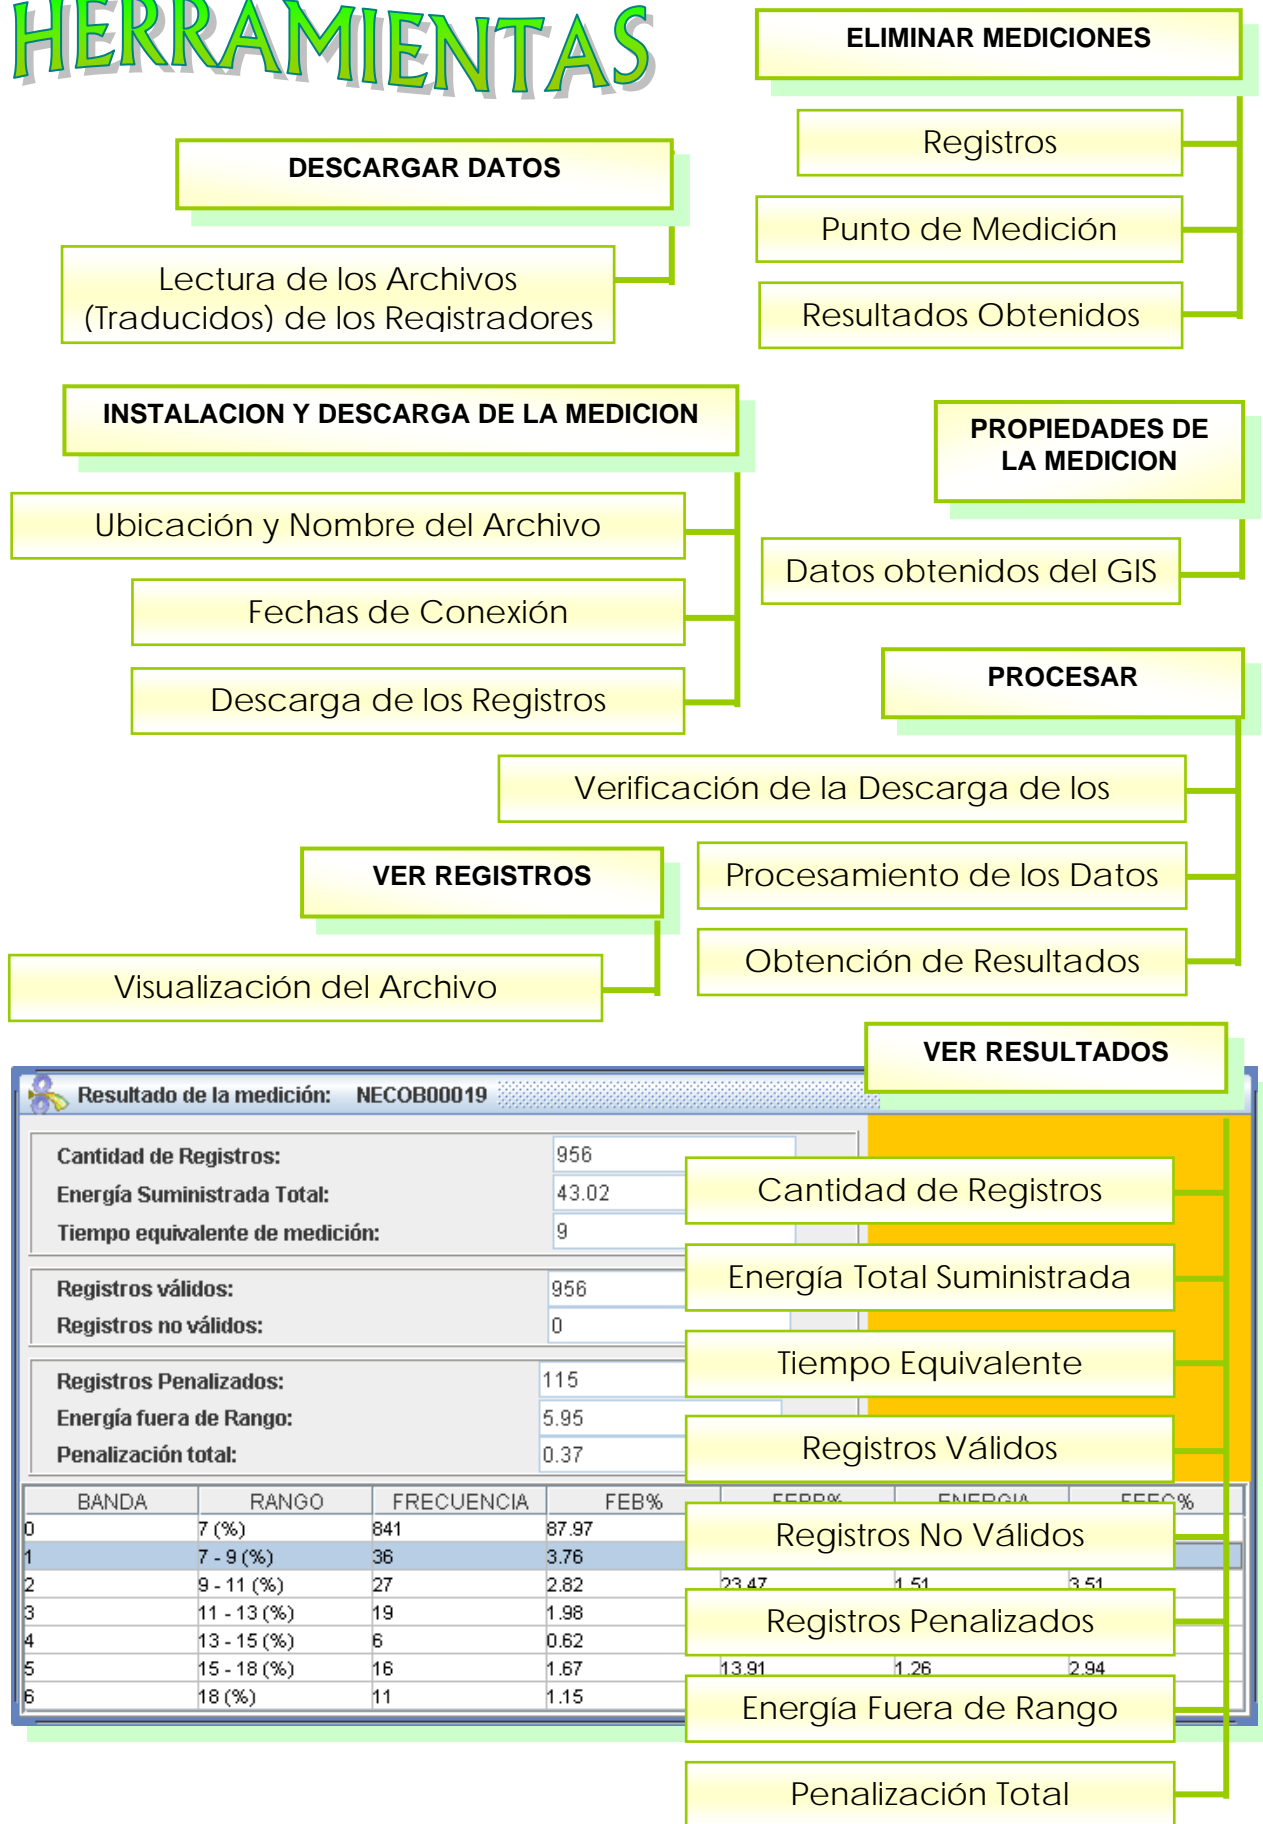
HERRAMIENTAS

ELIMINAR MEDICIONES

Registros

Punto de Medición

Resultados Obtenidos

DESCARGAR DATOS

Lectura de los Archivos (Traducidos) de los Registradores

INSTALACION Y DESCARGA DE LA MEDICION

Ubicación y Nombre del Archivo

Fechas de Conexión

Descarga de los Registros

PROPIEDADES DE LA MEDICION

Datos obtenidos del GIS

PROCESAR

Verificación de la Descarga de los

Procesamiento de los Datos

Obtención de Resultados

VER REGISTROS

Visualización del Archivo

VER RESULTADOS

Resultado de la medición: NECOB00019

Cantidad de Registros: 956
Energía Suministrada Total: 43.02
Tiempo equivalente de medición: 9

Registros válidos: 956
Registros no válidos: 0

Registros Penalizados: 115
Energía fuera de Rango: 5.95
Penalización total: 0.37

Cantidad de Registros

Energía Total Suministrada

Tiempo Equivalente

Registros Válidos

| BANDA | RANGO | FRECUENCIA | FEB% | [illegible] | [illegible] | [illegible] |
|---|---|---|---|---|---|---|
| 0 | 7 (%) | 841 | 87.97 | | | |
| 1 | 7 - 9 (%) | 36 | 3.76 | | | |
| 2 | 9 - 11 (%) | 27 | 2.82 | 23.47 | 1.51 | 3.51 |
| 3 | 11 - 13 (%) | 19 | 1.98 | | | |
| 4 | 13 - 15 (%) | 6 | 0.62 | | | |
| 5 | 15 - 18 (%) | 16 | 1.67 | 13.91 | 1.26 | 2.94 |
| 6 | 18 (%) | 11 | 1.15 | | | |

Registros No Válidos

Registros Penalizados

Energía Fuera de Rango

Penalización Total